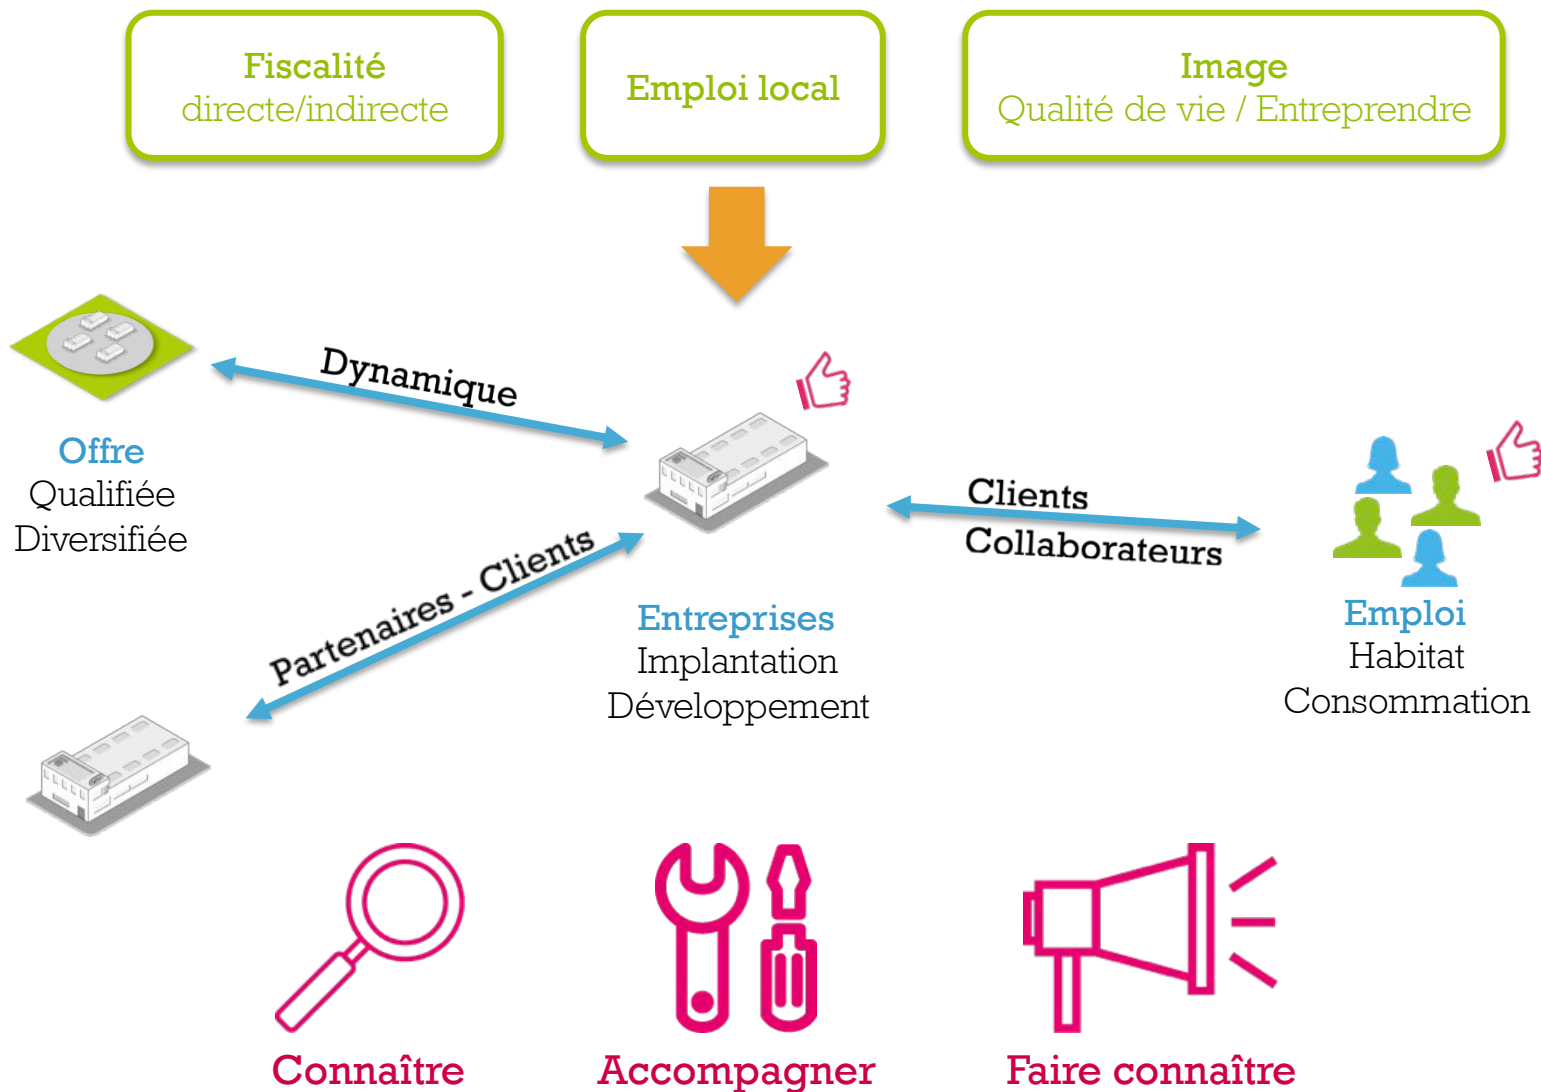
Fiscalité
directe/indirecte

Emploi local

Image
Qualité de vie / Entreprendre

Dynamique

Offre
Qualifiée
Diversifiée

Clients
Collaborateurs

Partenaires - Clients

Entreprises
Implantation
Développement

Emploi
Habitat
Consommation

Connaître

Accompagner

Faire connaître